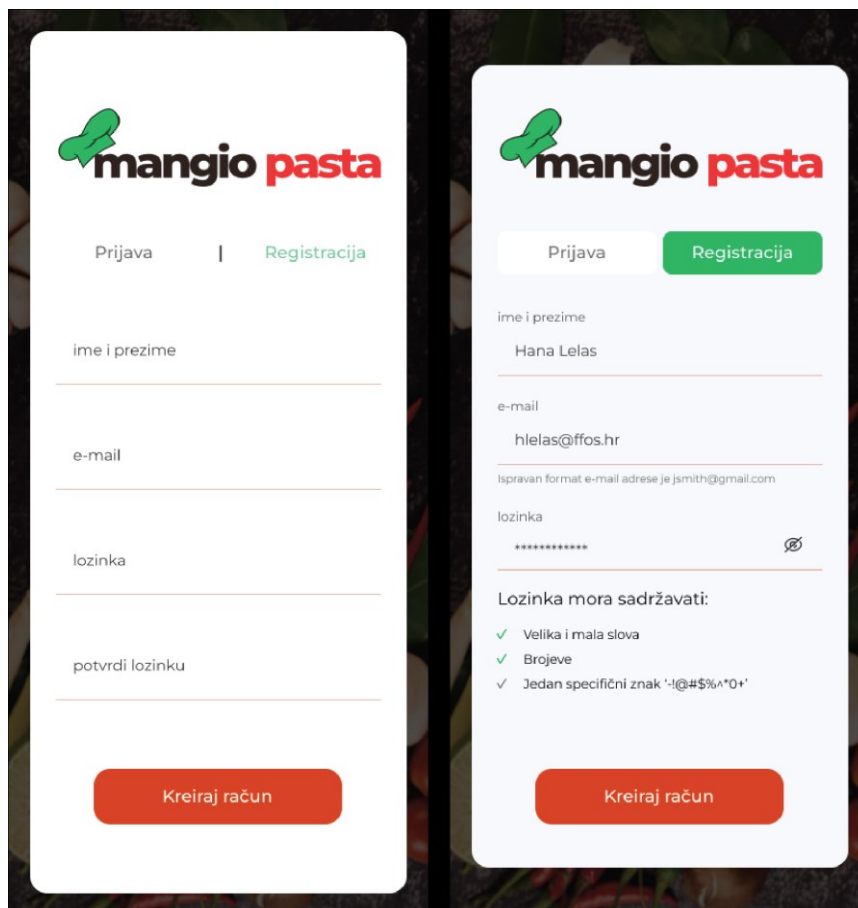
mangio pasta

Prijava | Registracija

ime i prezime

e-mail

lozinka

potvrdi lozinku

Kreiraj račun

mangio pasta

Prijava Registracija

ime i prezime
Hana Lelas

e-mail
hlelas@ffos.hr
Ispravan format e-mail adrese je jsmith@gmail.com

lozinka
*************

Lozinka mora sadržavati:
✓ Velika i mala slova
✓ Brojeve
✓ Jedan specifični znak '-!@#$%^*0+'

Kreiraj račun